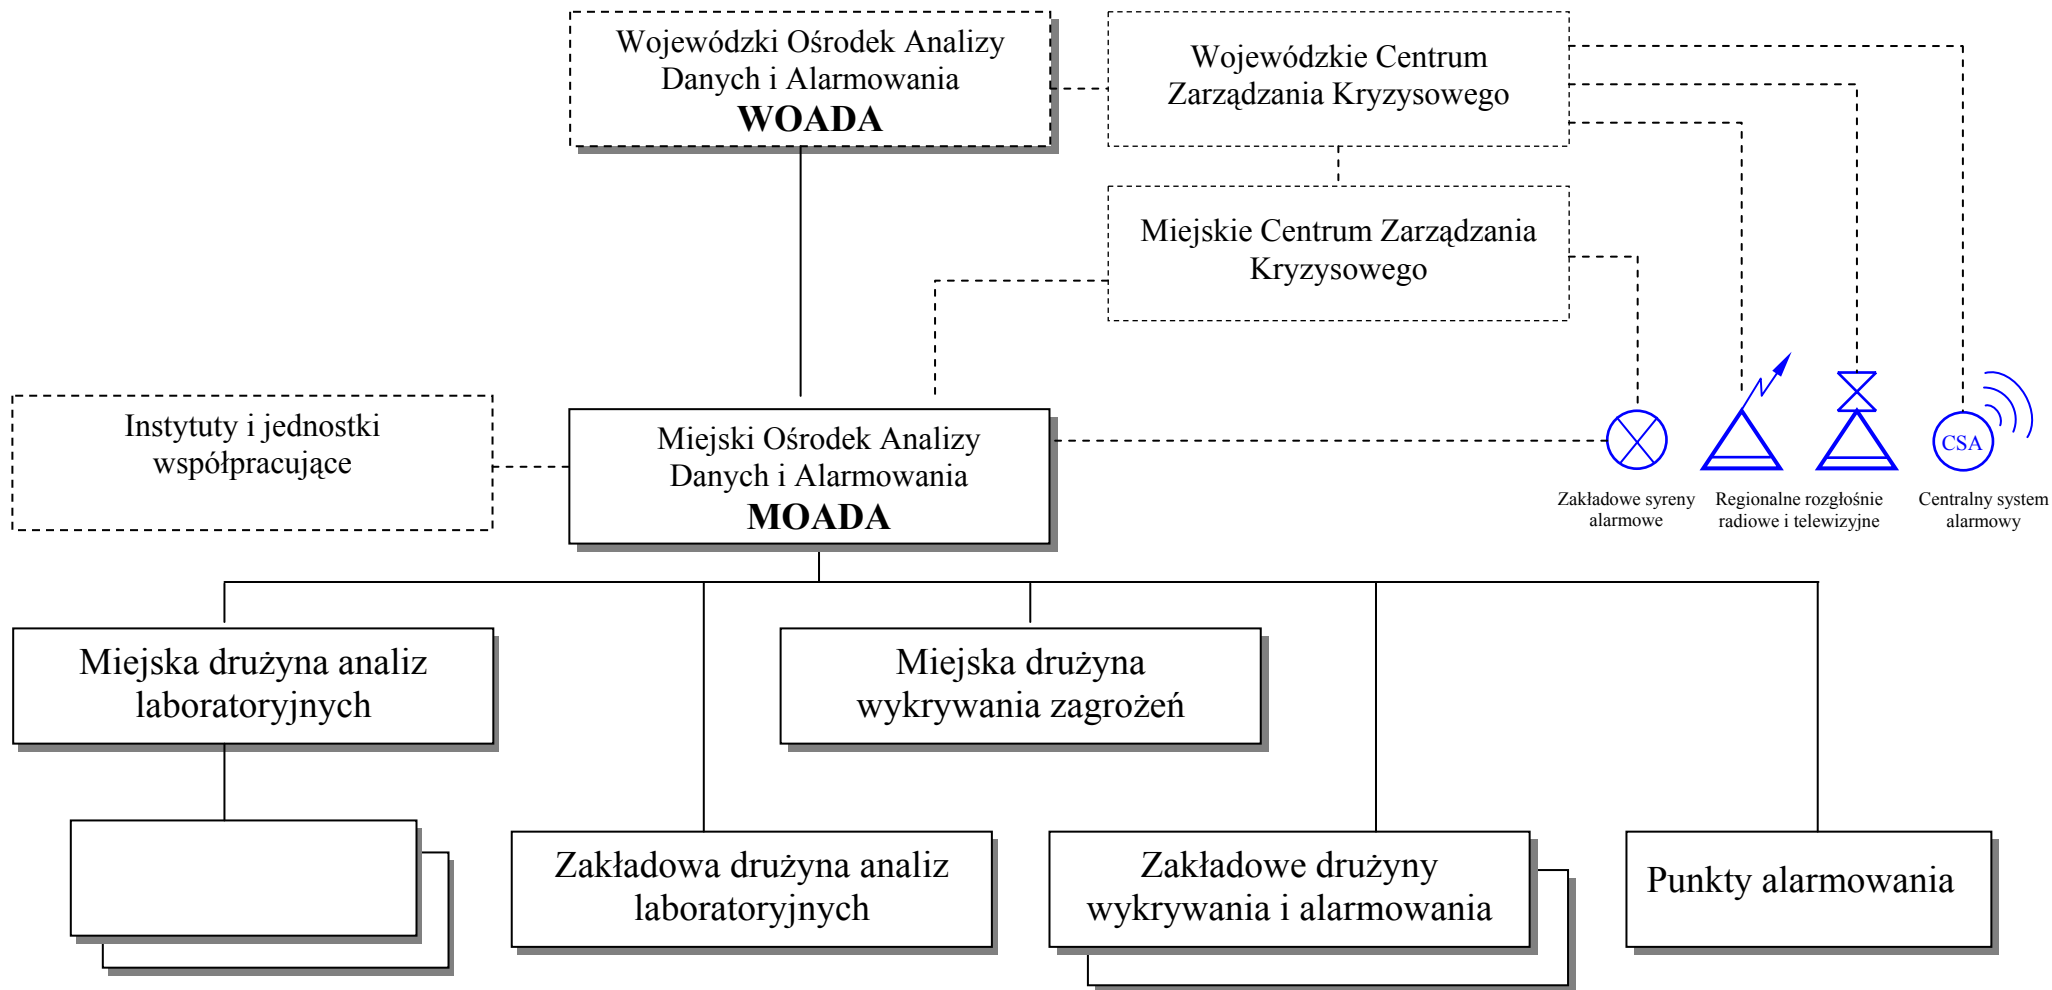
Wojewódzki Ośrodek Analizy Danych i Alarmowania
**WOADA**

Wojewódzkie Centrum Zarządzania Kryzysowego

Miejskie Centrum Zarządzania Kryzysowego

Instytuty i jednostki współpracujące

Miejski Ośrodek Analizy Danych i Alarmowania
**MOADA**

CSA

Zakładowe syreny alarmowe

Regionalne rozgłośnie radiowe i telewizyjne

Centralny system alarmowy

Miejska drużyna analiz laboratoryjnych

Miejska drużyna wykrywania zagrożeń

Zakładowa drużyna analiz laboratoryjnych

Zakładowe drużyny wykrywania i alarmowania

Punkty alarmowania